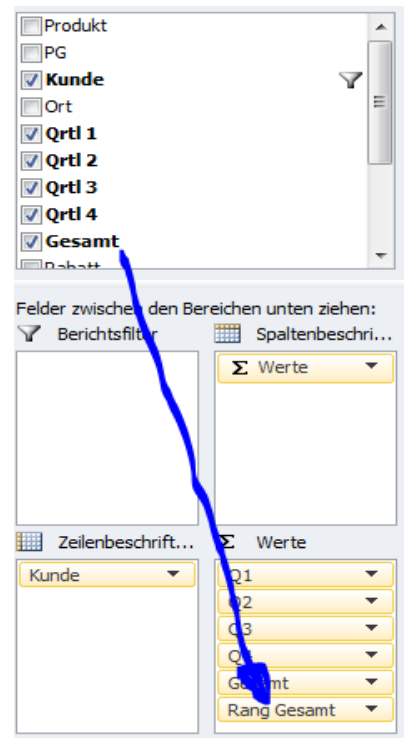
Produkt
PG
Kunde
Ort
Qrtl 1
Qrtl 2
Qrtl 3
Qrtl 4
Gesamt
Rabatt

Felder zwischen den Bereichen unten ziehen:

Berichtsfilter

Spaltenbeschri...

Σ Werte

Zeilenbeschrift...

Σ Werte

Kunde

Q1
Q2
Q3
Q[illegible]
Gesamt
Rang Gesamt